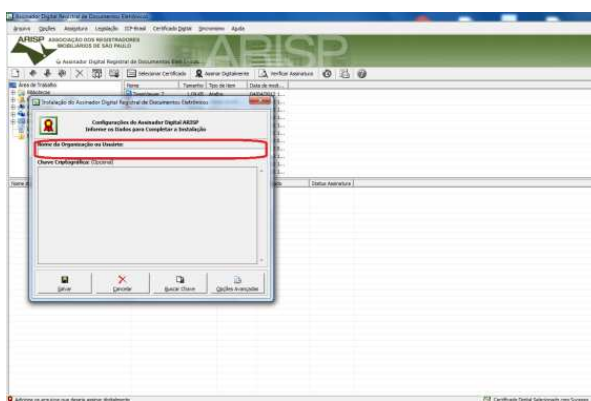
Assinador Digital Registral de Documentos Eletrônicos

Arquivo Opções Assinatura Legislação ICP-Brasil Certificado Digital Sincronismo Ajuda

ARISP ASSOCIAÇÃO DOS REGISTRADORES IMOBILIÁRIOS DE SÃO PAULO

Assinador Digital Registral de Documentos Eletrônicos

ARISP

Selecionar Certificado Assinar Digitalmente Verificar Assinatura

Área de Trabalho

Nome Tamanho Tipo de item Data de modi...

Instalação do Assinador Digital Registral de Documentos Eletrônicos

Configurações do Assinador Digital ARISP
Informe os Dados para Completar a Instalação

Nome da Organização ou Usuário:

Chave Criptográfica: (Opcional)

Nome d

Status Assinatura

Salvar Cancelar Buscar Chave Opções Avançadas

Adicione os arquivos que deseja assinar digitalmente

Certificado Digital Selecionado com Sucesso